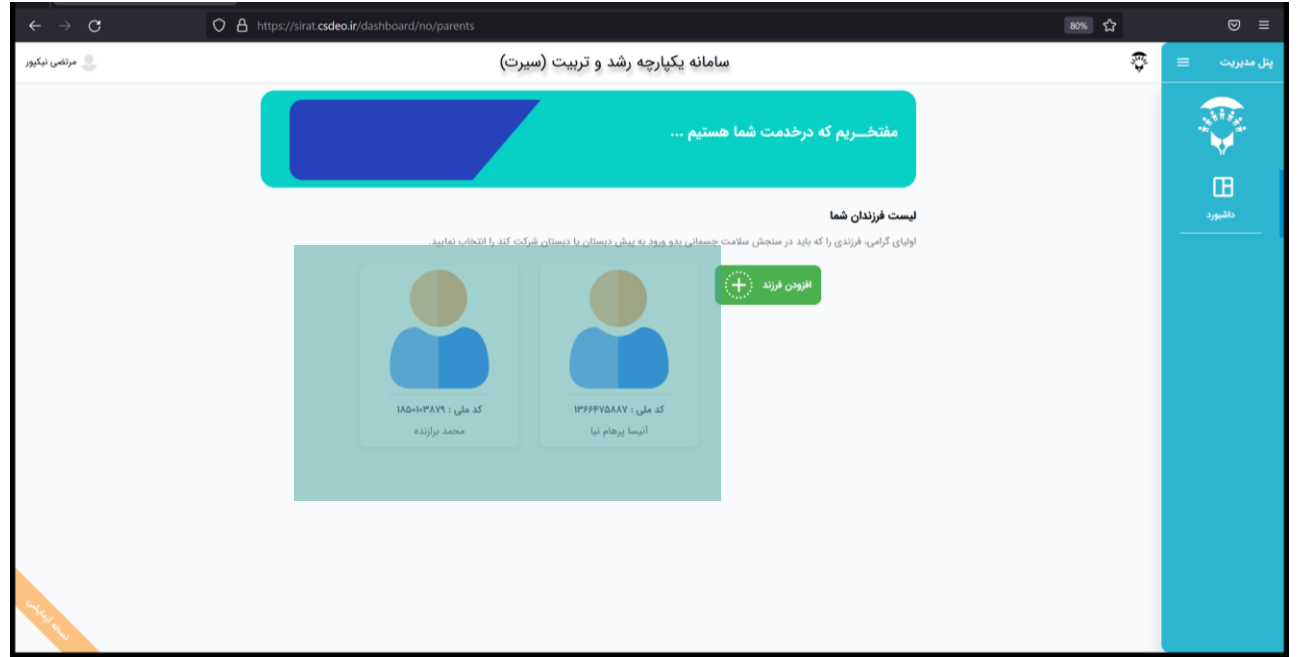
https://sirat.csdeo.ir/dashboard/no/parents

80%

پنل مدیریت

سامانه یکپارچه رشد و تربیت (سیرت)

مرتضی نیکپور

داشبورد

مفتخـــریم که درخدمت شما هستیم ...

لیست فرزندان شما

اولیای گرامی، فرزندی را که باید در سنجش سلامت جسمانی بدو ورود به پیش دبستان یا دبستان شرکت کند را انتخاب نمایید.

افزودن فرزند

کد ملی : ۱۳۶۶۴۷۵۸۸۷
آنیسا پرهام نیا

کد ملی : ۱۸۵۰۱۰۳۸۷۹
محمد برازنده

نسخه آزمایشی